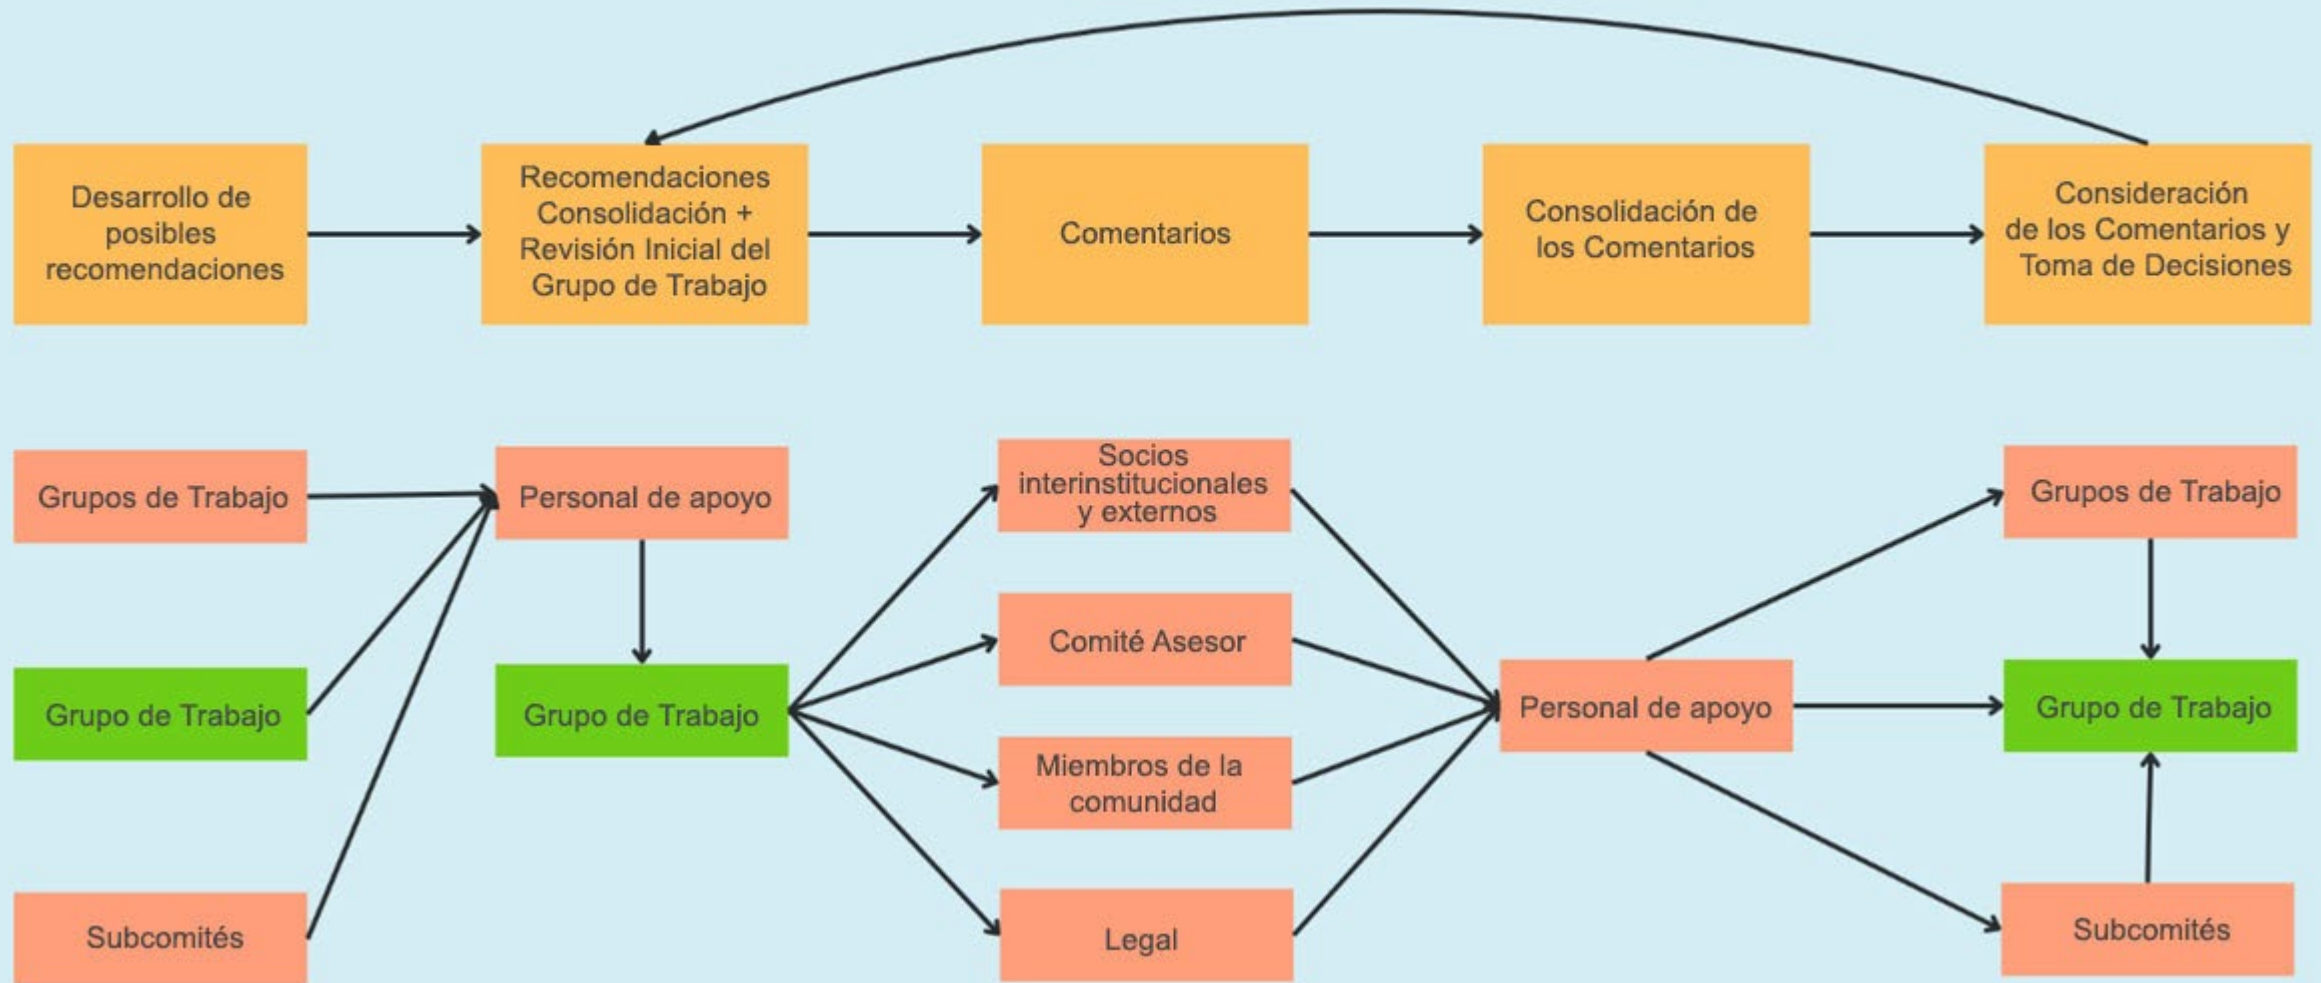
Desarrollo de posibles recomendaciones

Recomendaciones Consolidación + Revisión Inicial del Grupo de Trabajo

Comentarios

Consolidación de los Comentarios

Consideración de los Comentarios y Toma de Decisiones

Grupos de Trabajo

Grupo de Trabajo

Subcomités

Personal de apoyo

Grupo de Trabajo

Socios interinstitucionales y externos

Comité Asesor

Miembros de la comunidad

Legal

Personal de apoyo

Grupos de Trabajo

Grupo de Trabajo

Subcomités